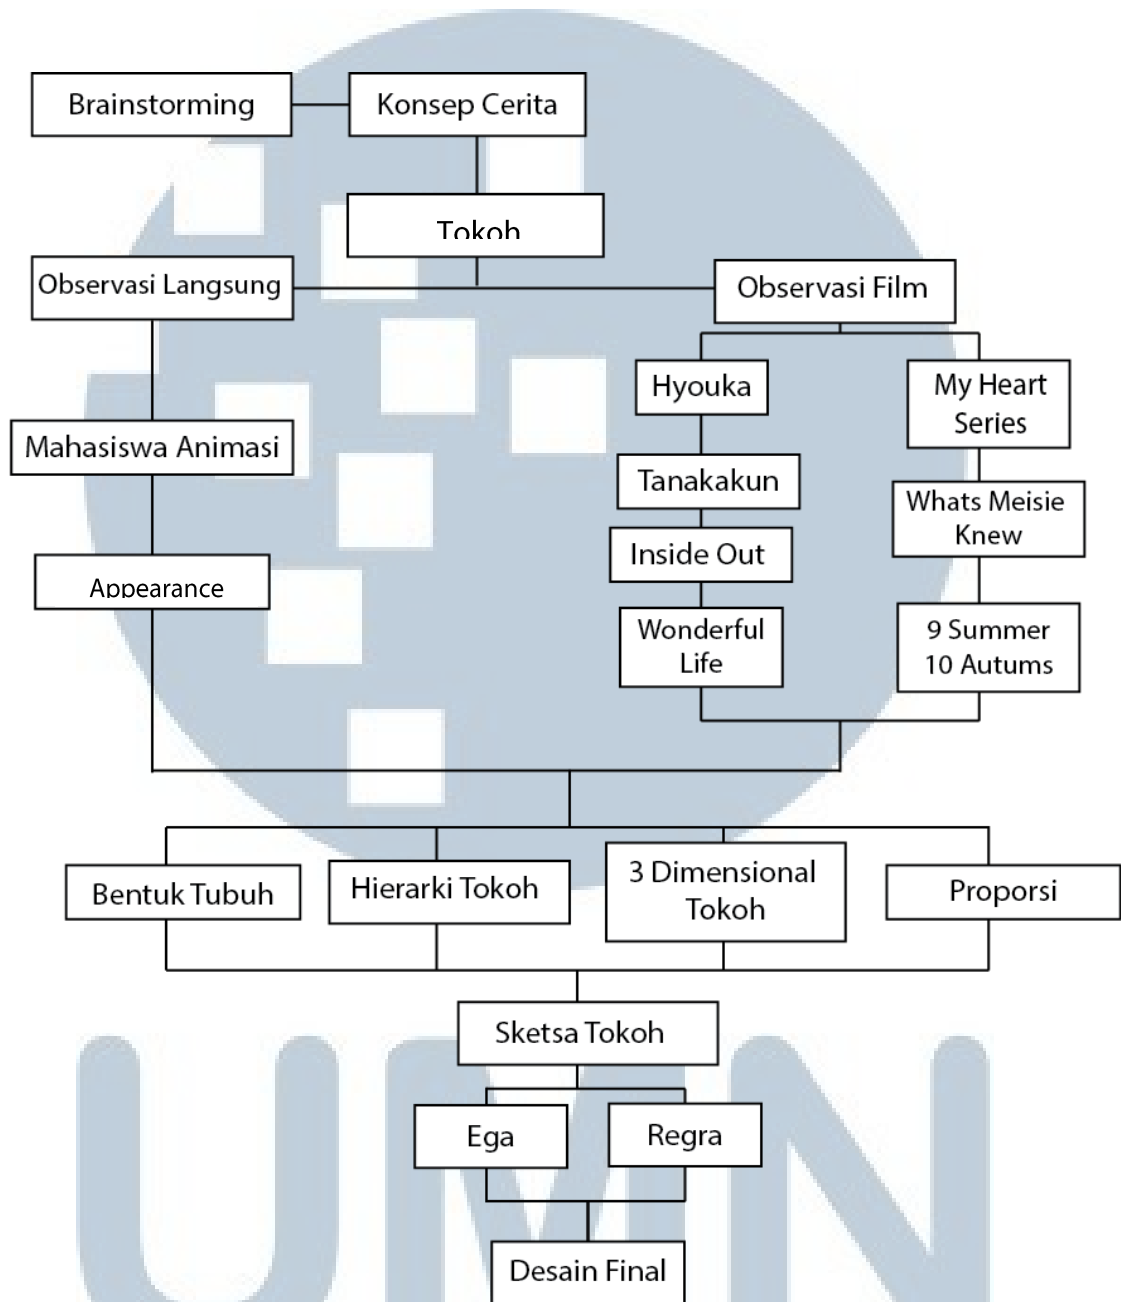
Brainstorming

Konsep Cerita

Tokoh

Observasi Langsung

Observasi Film

Hyouka

My Heart Series

Mahasiswa Animasi

Tanakakun

Whats Meisie Knew

Inside Out

Appearance

Wonderful Life

9 Summer 10 Autums

Bentuk Tubuh

Hierarki Tokoh

3 Dimensional Tokoh

Proporsi

Sketsa Tokoh

Ega

Regra

Desain Final